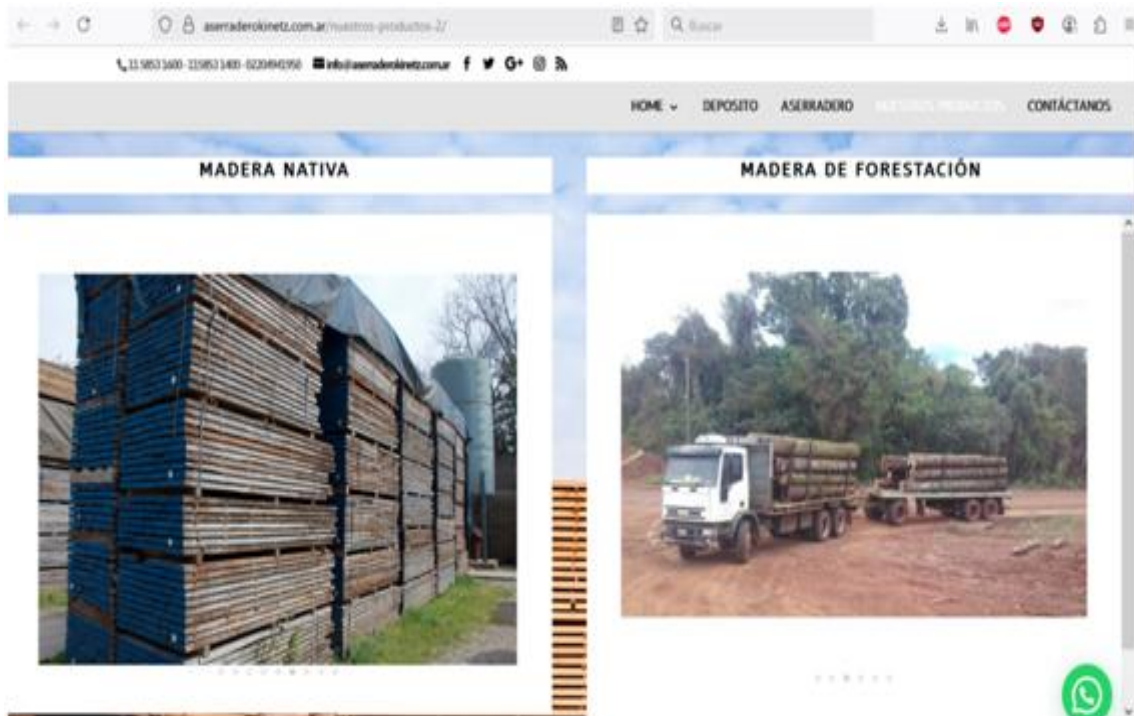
aserraderokinetz.com.ar/nuestros-productos-2/

Q Buscar

11 5853 1600 - 11 5853 1400 - 02204941950 info@aserraderokinetz.com.ar

HOME DEPOSITO ASERRADERO NUESTROS PRODUCTOS CONTÁCTANOS

MADERA NATIVA

MADERA DE FORESTACIÓN